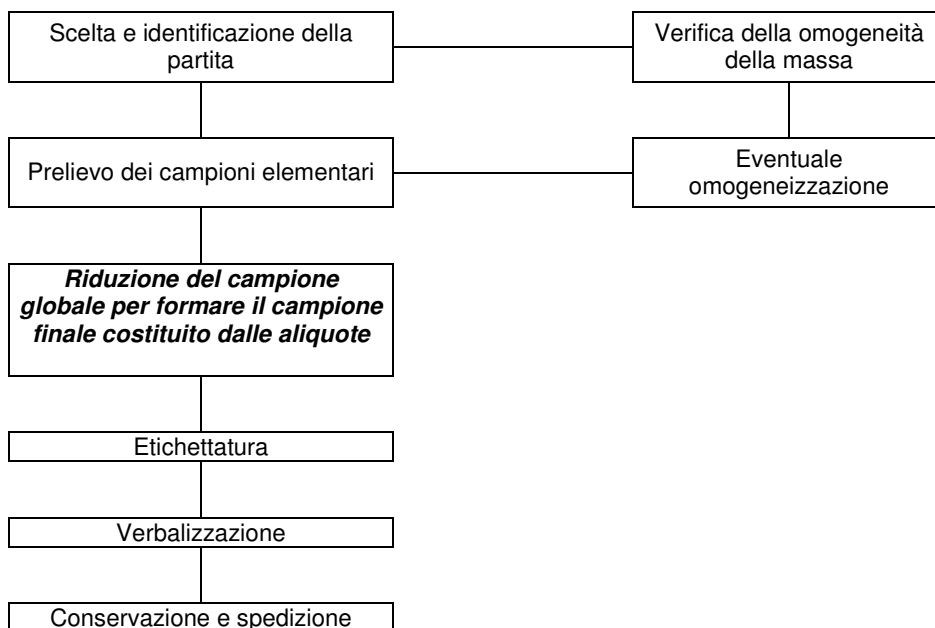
Scelta e identificazione della partita

Verifica della omogeneità della massa

Prelievo dei campioni elementari

Eventuale omogeneizzazione

***Riduzione del campione globale per formare il campione finale costituito dalle aliquote***

Etichettatura

Verbalizzazione

Conservazione e spedizione